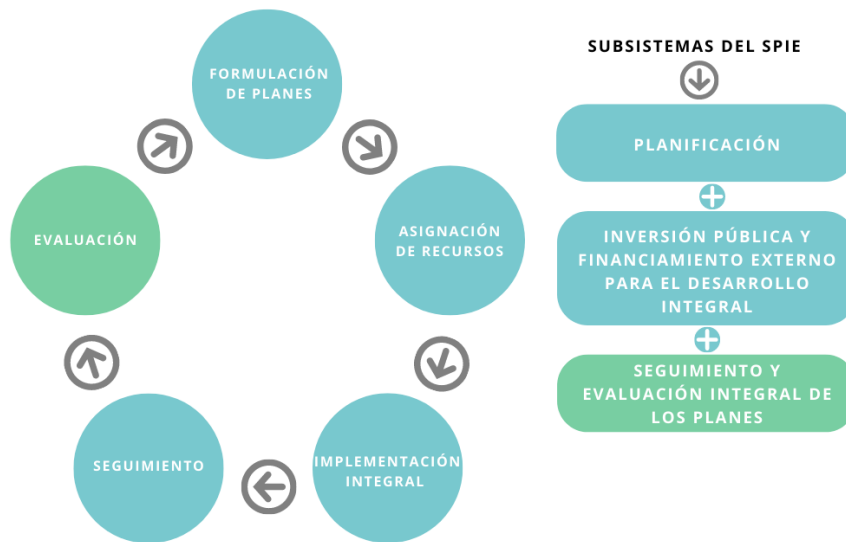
FORMULACIÓN DE PLANES

ASIGNACIÓN DE RECURSOS

IMPLEMENTACIÓN INTEGRAL

SEGUIMIENTO

EVALUACIÓN

SUBSISTEMAS DEL SPIE

PLANIFICACIÓN

INVERSIÓN PÚBLICA Y FINANCIAMIENTO EXTERNO PARA EL DESARROLLO INTEGRAL

SEGUIMIENTO Y EVALUACIÓN INTEGRAL DE LOS PLANES